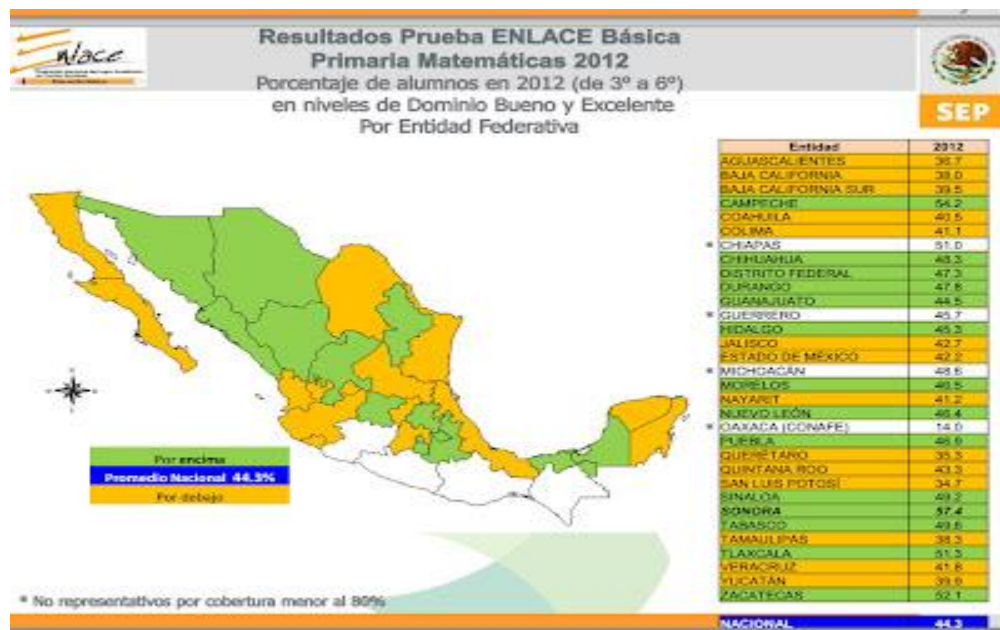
enlace

Resultados Prueba ENLACE Básica
Primaria Matemáticas 2012
Porcentaje de alumnos en 2012 (de 3º a 6º)
en niveles de Dominio Bueno y Excelente
Por Entidad Federativa

SEP

| Entidad | 2012 |
|---|---|
| AGUASCALIENTES | 36.7 |
| BAJA CALIFORNIA | 38.0 |
| BAJA CALIFORNIA SUR | 39.5 |
| CAMPECHE | 54.2 |
| COAHUILA | 40.5 |
| COLIMA | 41.1 |
| * CHIAPAS | 51.0 |
| CHIHUAHUA | 48.3 |
| DISTRITO FEDERAL | 47.3 |
| DURANGO | 47.8 |
| GUANAJUATO | 44.5 |
| * GUERRERO | 45.7 |
| HIDALGO | 45.3 |
| JALISCO | 42.7 |
| ESTADO DE MÉXICO | 42.2 |
| * MICHOACÁN | 48.5 |
| MORELOS | 46.5 |
| NAYARIT | 41.2 |
| NUEVO LEÓN | 46.4 |
| * OAXACA (CONAFE) | 14.0 |
| PUEBLA | 46.8 |
| QUERÉTARO | 35.3 |
| QUINTANA ROO | 43.3 |
| SAN LUIS POTOSÍ | 34.7 |
| SINALOA | 49.2 |
| SONORA | 57.4 |
| TABASCO | 49.6 |
| TAMAULIPAS | 38.3 |
| TLAXCALA | 51.3 |
| VERACRUZ | 41.8 |
| YUCATÁN | 39.9 |
| ZACATECAS | 52.1 |
| NACIONAL | 44.3 |

Por encima
Promedio Nacional 44.3%
Por debajo

* No representativos por cobertura menor al 80%